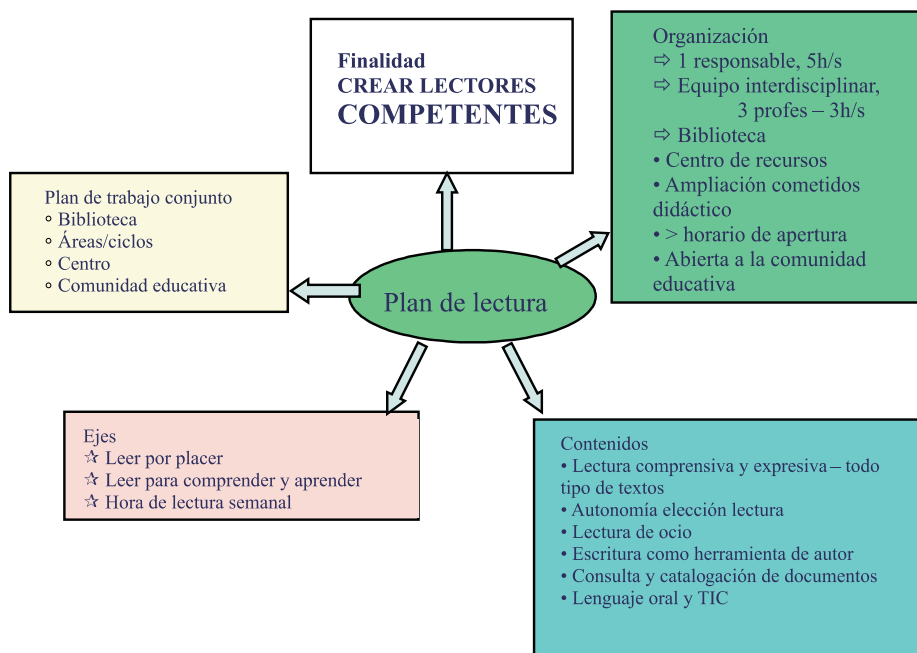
Finalidad
CREAR LECTORES
COMPETENTES

Organización
⇨ 1 responsable, 5h/s
⇨ Equipo interdisciplinar, 3 profes – 3h/s
⇨ Biblioteca
• Centro de recursos
• Ampliación cometidos didáctico
• > horario de apertura
• Abierta a la comunidad educativa

Plan de trabajo conjunto
◦ Biblioteca
◦ Áreas/ciclos
◦ Centro
◦ Comunidad educativa

Plan de lectura

Ejes
☆ Leer por placer
☆ Leer para comprender y aprender
☆ Hora de lectura semanal

Contenidos
• Lectura comprensiva y expresiva – todo tipo de textos
• Autonomía elección lectura
• Lectura de ocio
• Escritura como herramienta de autor
• Consulta y catalogación de documentos
• Lenguaje oral y TIC